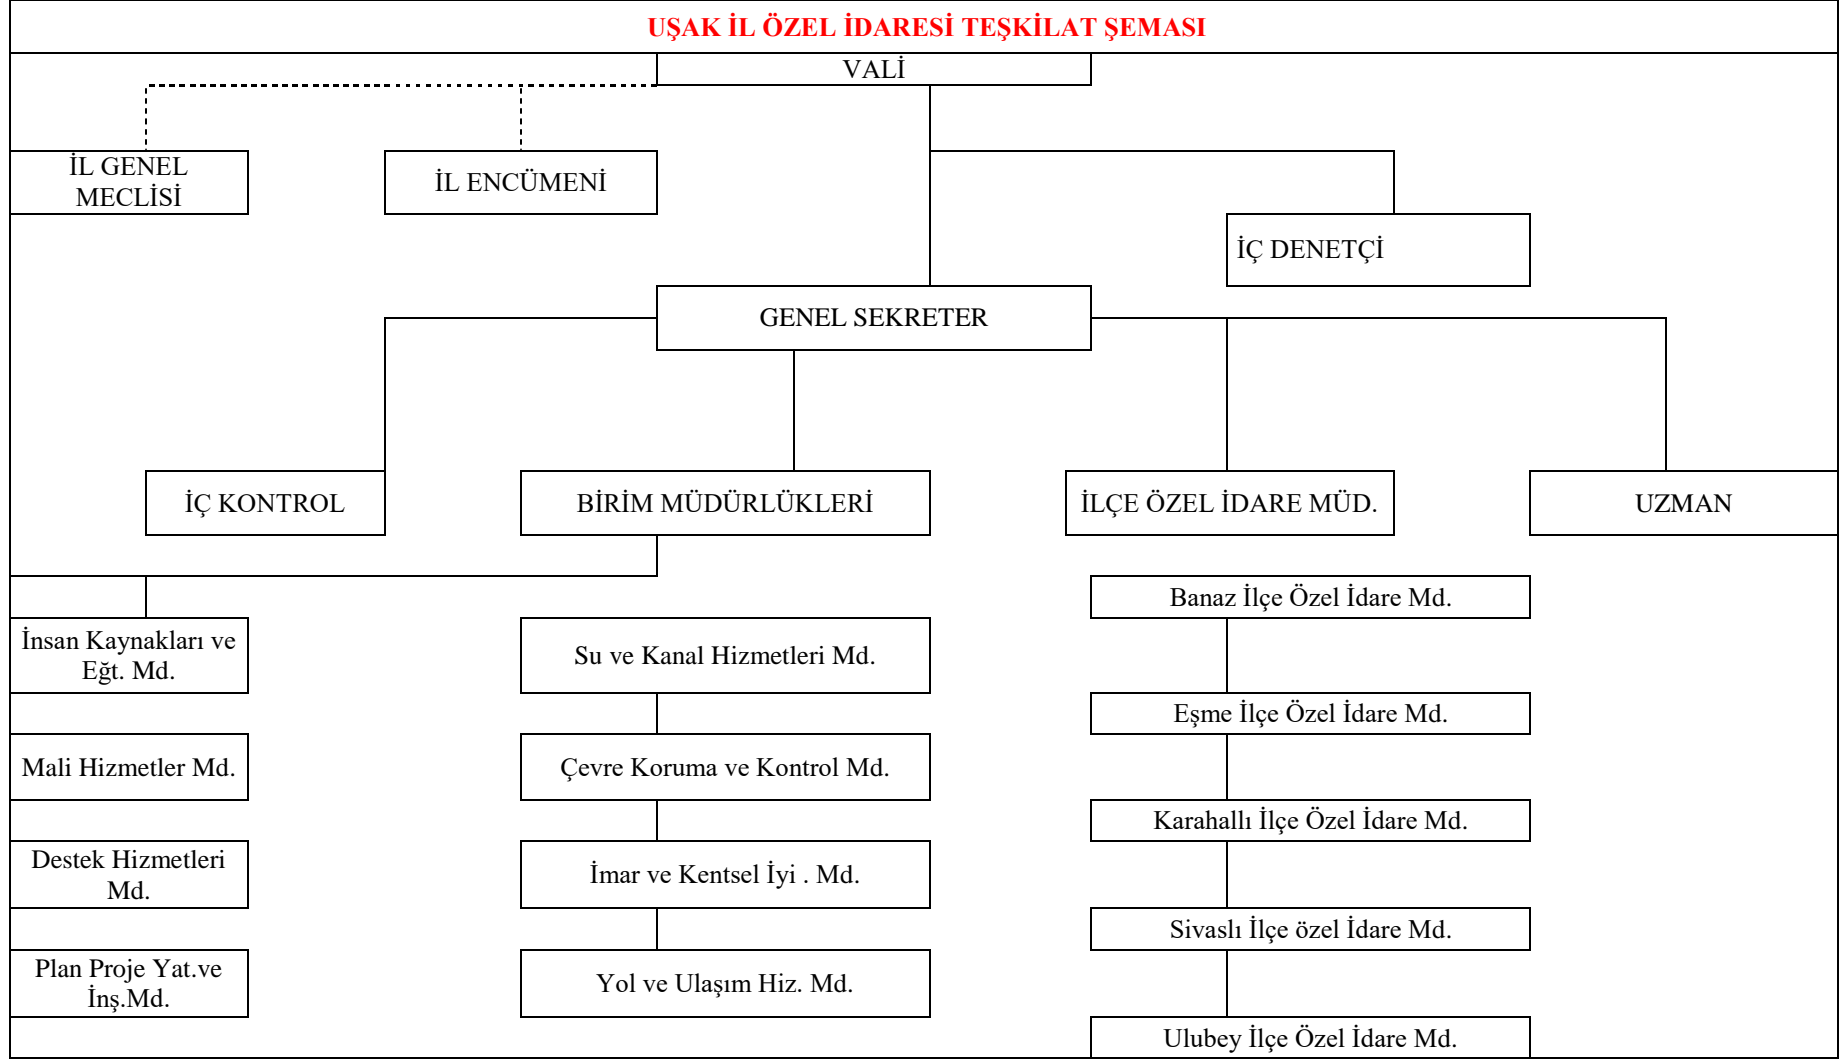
UŞAK İL ÖZEL İDARESİ TEŞKİLAT ŞEMASI

VALİ

İL GENEL MECLİSİ

İL ENCÜMENİ

İÇ DENETÇİ

GENEL SEKRETER

İÇ KONTROL

BİRİM MÜDÜRLÜKLERİ

İLÇE ÖZEL İDARE MÜD.

UZMAN

İnsan Kaynakları ve Eğt. Md.

Mali Hizmetler Md.

Destek Hizmetleri Md.

Plan Proje Yat.ve İnş.Md.

Su ve Kanal Hizmetleri Md.

Çevre Koruma ve Kontrol Md.

İmar ve Kentsel İyi . Md.

Yol ve Ulaşım Hiz. Md.

Banaz İlçe Özel İdare Md.

Eşme İlçe Özel İdare Md.

Karahallı İlçe Özel İdare Md.

Sivaslı İlçe özel İdare Md.

Ulubey İlçe Özel İdare Md.